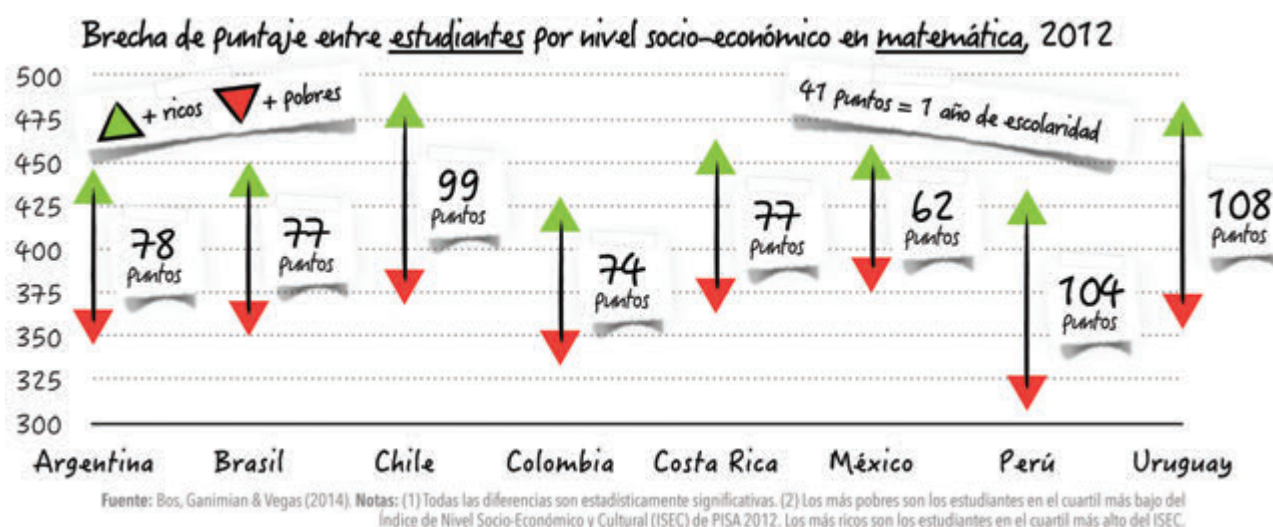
Brecha de puntaje entre estudiantes por nivel socio-económico en matemática, 2012

500
475
450
425
400
375
350
325
300

+ ricos
+ pobres

41 puntos = 1 año de escolaridad

78 puntos
77 puntos
99 puntos
74 puntos
77 puntos
62 puntos
104 puntos
108 puntos

Argentina
Brasil
Chile
Colombia
Costa Rica
México
Perú
Uruguay

Fuente: Bos, Ganimian & Vegas (2014). Notas: (1) Todas las diferencias son estadísticamente significativas. (2) Los más pobres son los estudiantes en el cuartil más bajo del Índice de Nivel Socio-Económico y Cultural (ISEC) de PISA 2012. Los más ricos son los estudiantes en el cuartil más alto del ISEC.